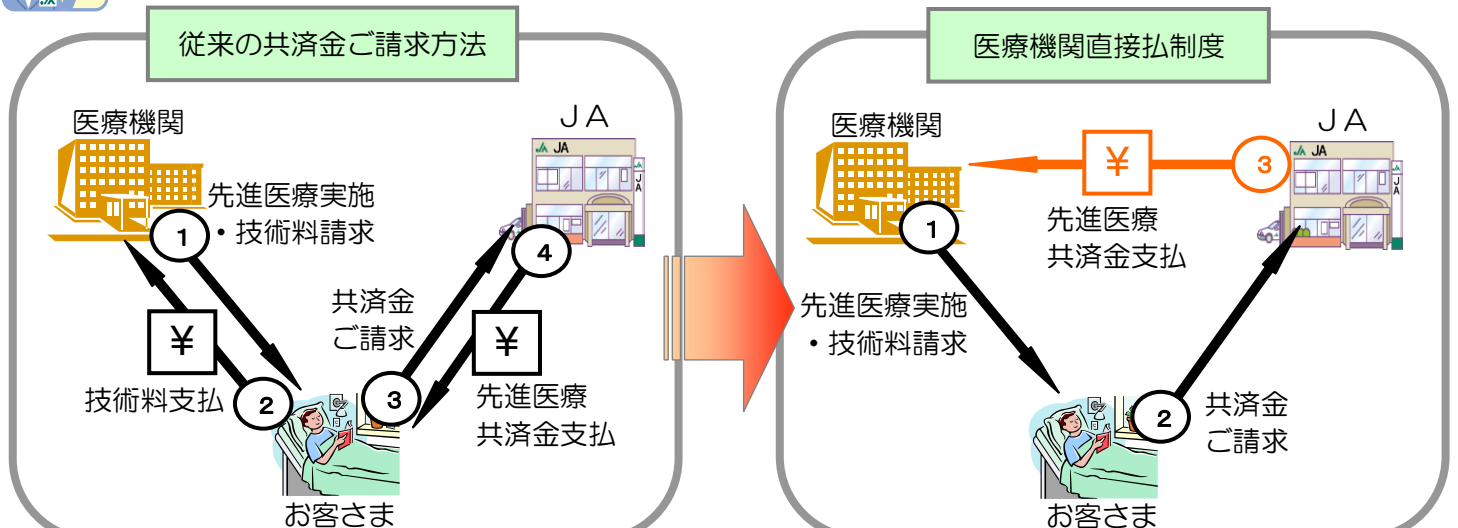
従来の共済金ご請求方法

医療機関

JA

JA

先進医療実施
・技術料請求

1

¥

技術料支払

2

共済金
ご請求

3

4

¥

先進医療
共済金支払

お客さま

医療機関直接払制度

医療機関

¥

3

JA

JA

1

先進医療
共済金支払

先進医療実施
・技術料請求

2

共済金
ご請求

お客さま